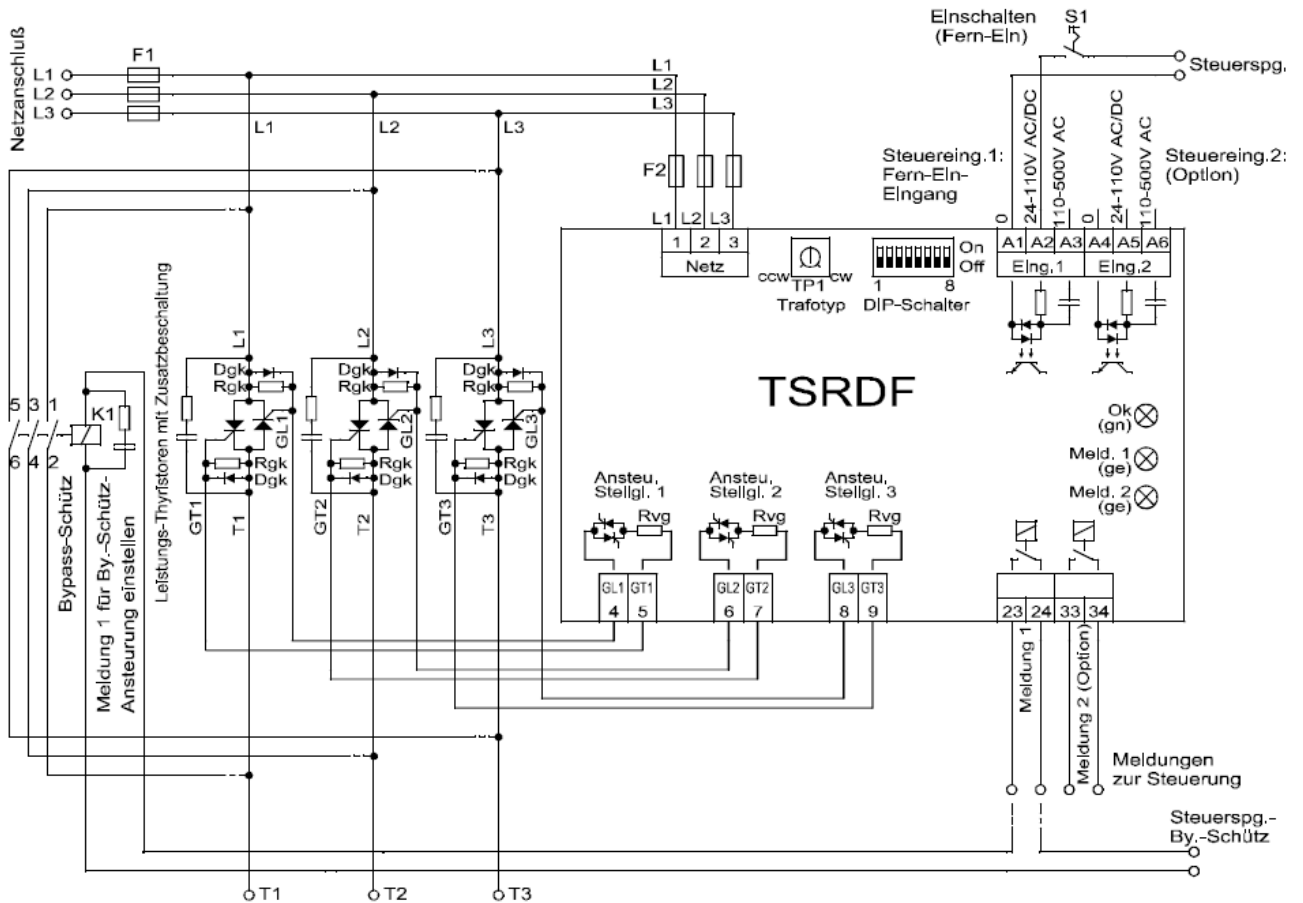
Netzanschluß

L1
L2
L3
F1
L1
L2
L3
L1
L2
L3

Einschalten (Fern-Ein)
S1
Steuerspg.

F2
L1 L2 L3
1 2 3
Netz

Steuereing.1: Fern-Ein-Eingang
Steuereing.2: (Option)

0
24-110V AC/DC
110-500V AC
0
24-110V AC/DC
110-500V AC
A1 A2 A3 A4 A5 A6
Eing.1 Eing.2

ccw TP1 cw
Trafotyp
1 8
DIP-Schalter
On
Off

TSRDF

Ok (gn)
Meld. 1 (ge)
Meld. 2 (ge)

Leistungs-Thyristoren mit Zusatzbeschaltung

L1
Dgk
Rgk
GL1
Rgk
Dgk
GT1
T1

L2
Dgk
Rgk
GL2
Rgk
Dgk
GT2
T2

L3
Dgk
Rgk
GL3
Rgk
Dgk
GT3
T3

5 3 1
6 4 2
K1
Bypass-Schütz
Meldung 1 für By.-Schütz-Ansteurung einstellen

Ansteu. Stellgl. 1
Rvg
Ansteu. Stellgl. 2
Rvg
Ansteu. Stellgl. 3
Rvg

GL1 GT1
4 5
GL2 GT2
6 7
GL3 GT3
8 9

23 24 33 34
Meldung 1
Meldung 2 (Option)
Meldungen zur Steuerung

Steuerspg.- By.-Schütz

T1
T2
T3